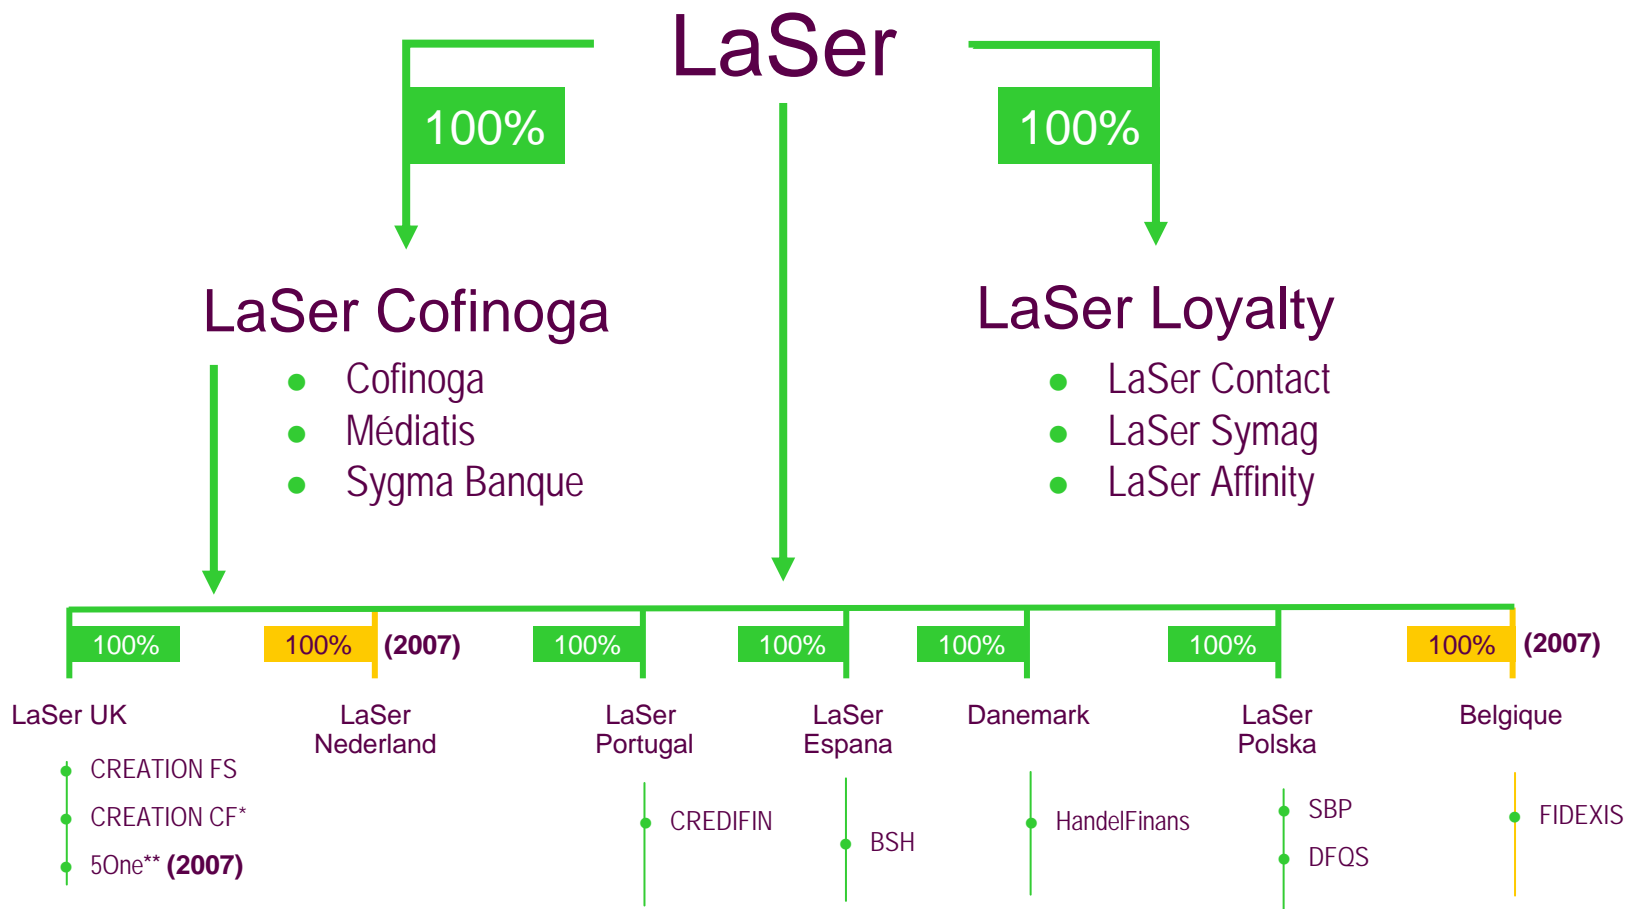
LaSer

100%

100%

LaSer Cofinoga

- Cofinoga
- Médiatis
- Sygma Banque

LaSer Loyalty

- LaSer Contact
- LaSer Symag
- LaSer Affinity

100%

100% (2007)

100%

100%

100%

100%

100% (2007)

LaSer UK

- CREATION FS
- CREATION CF*
- 5One** (2007)

LaSer Nederland

LaSer Portugal

- CREDIFIN

LaSer Espana

- BSH

Danemark

- HandelFinans

LaSer Polska

- SBP
- DFQS

Belgique

- FIDEXIS